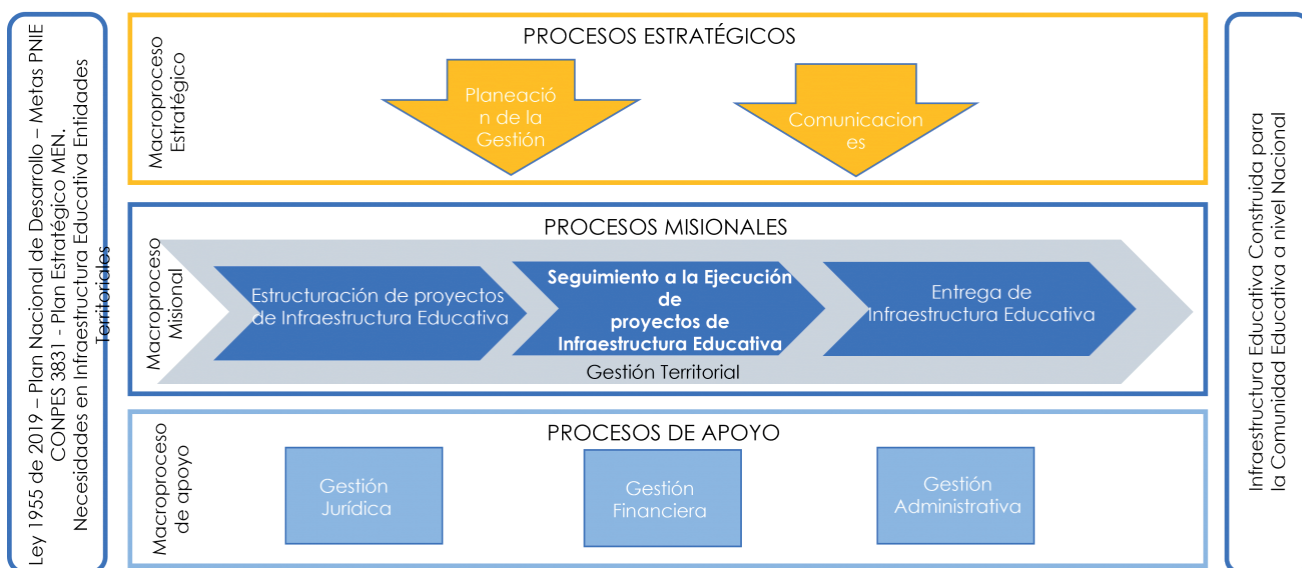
Ley 1955 de 2019 – Plan Nacional de Desarrollo – Metas PNIE CONPES 3831 - Plan Estratégico MEN. Necesidades en Infraestructura Educativa Entidades Territoriales

PROCESOS ESTRATÉGICOS

Macroproceso Estratégico

Planeación de la Gestión

Comunicaciones

PROCESOS MISIONALES

Macroproceso Misional

Estructuración de proyectos de Infraestructura Educativa

Seguimiento a la Ejecución de proyectos de Infraestructura Educativa

Entrega de Infraestructura Educativa

Gestión Territorial

PROCESOS DE APOYO

Macroproceso de apoyo

Gestión Jurídica

Gestión Financiera

Gestión Administrativa

Infraestructura Educativa Construida para la Comunidad Educativa a nivel Nacional